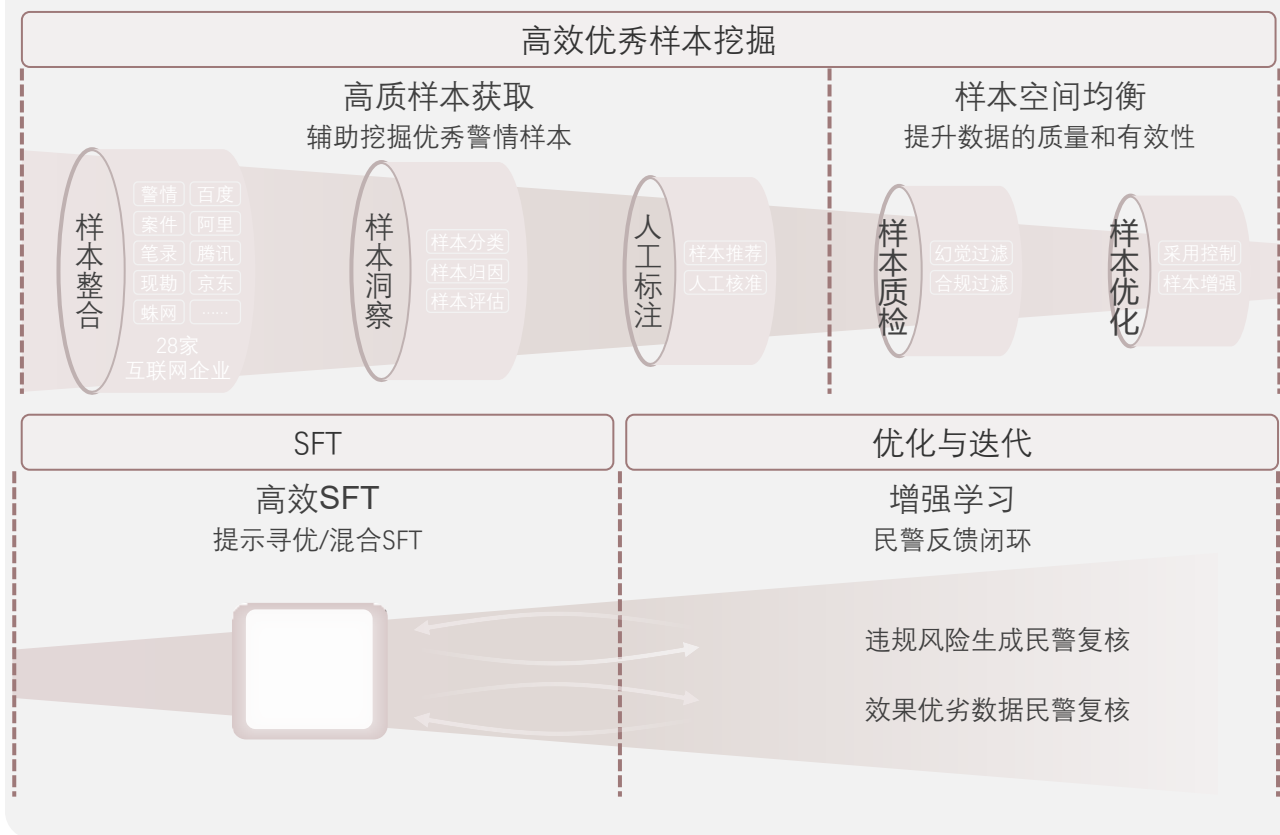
高效优秀样本挖掘

高质样本获取
辅助挖掘优秀警情样本

样本整合
警情 百度
案件 阿里
笔录 腾讯
现勘 京东
蛛网 ……
28家
互联网企业

样本洞察
样本分类
样本归因
样本评估

人工标注
样本推荐
人工核准

样本空间均衡
提升数据的质量和有效性

样本质检
幻觉过滤
合规过滤

样本优化
采用控制
样本增强

SFT

高效SFT
提示寻优/混合SFT

优化与迭代

增强学习
民警反馈闭环

违规风险生成民警复核

效果优劣数据民警复核